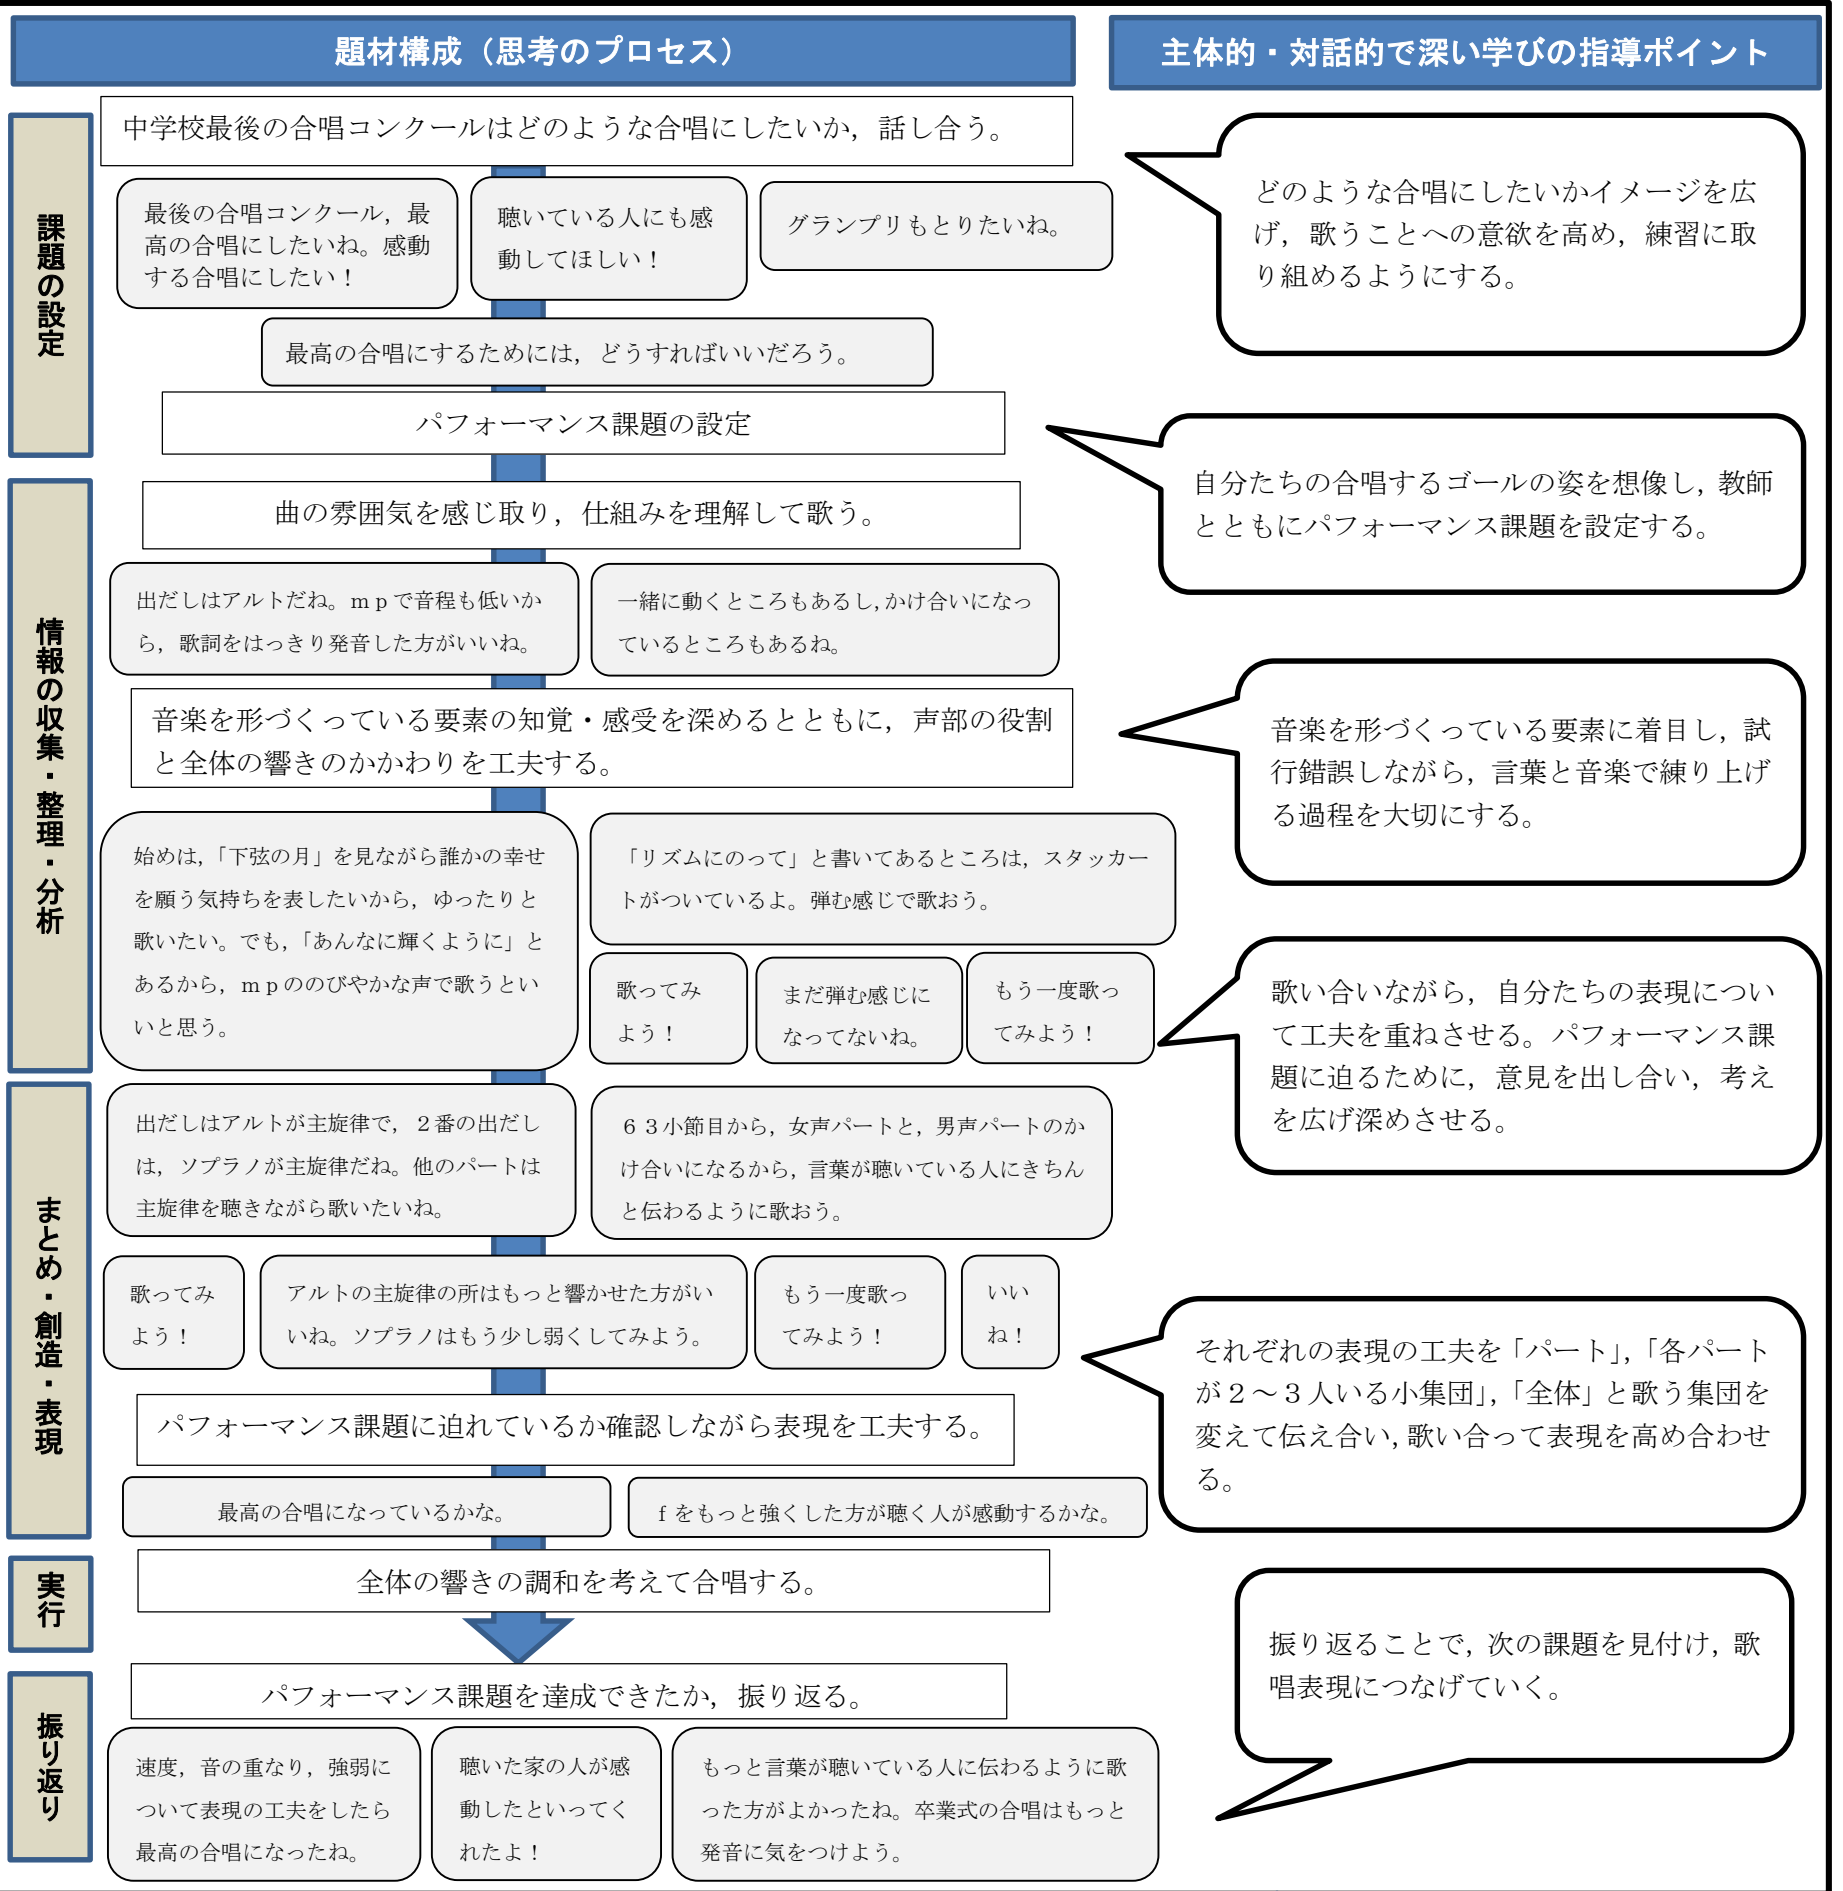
題材構成（思考のプロセス）

主体的・対話的で深い学びの指導ポイント

課題の設定

中学校最後の合唱コンクールはどのような合唱にしたいか，話し合う。

最後の合唱コンクール，最高の合唱にしたいね。感動する合唱にしたい！

聴いている人にも感動してほしい！

グランプリもとりたいね。

どのような合唱にしたいかイメージを広げ，歌うことへの意欲を高め，練習に取り組めるようにする。

最高の合唱にするためには，どうすればいいだろう。

パフォーマンス課題の設定

自分たちの合唱するゴールの姿を想像し，教師とともにパフォーマンス課題を設定する。

情報の収集・整理・分析

曲の雰囲気を感じ取り，仕組みを理解して歌う。

出だしはアルトだね。ｍｐで音程も低いから，歌詞をはっきり発音した方がいいね。

一緒に動くところもあるし，かけ合いになっているところもあるね。

音楽を形づくっている要素の知覚・感受を深めるとともに，声部の役割と全体の響きのかかわりを工夫する。

音楽を形づくっている要素に着目し，試行錯誤しながら，言葉と音楽で練り上げる過程を大切にする。

始めは，「下弦の月」を見ながら誰かの幸せを願う気持ちを表したいから，ゆったりと歌いたい。でも，「あんなに輝くように」とあるから，ｍｐののびやかな声で歌うといいと思う。

「リズムにのって」と書いてあるところは，スタッカートがついているよ。弾む感じで歌おう。

歌ってみよう！

まだ弾む感じになってないね。

もう一度歌ってみよう！

歌い合いながら，自分たちの表現について工夫を重ねさせる。パフォーマンス課題に迫るために，意見を出し合い，考えを広げ深めさせる。

まとめ・創造・表現

出だしはアルトが主旋律で，２番の出だしは，ソプラノが主旋律だね。他のパートは主旋律を聴きながら歌いたいね。

６３小節目から，女声パートと，男声パートのかけ合いになるから，言葉が聴いている人にきちんと伝わるように歌おう。

歌ってみよう！

アルトの主旋律の所はもっと響かせた方がいいね。ソプラノはもう少し弱くしてみよう。

もう一度歌ってみよう！

いいね！

それぞれの表現の工夫を「パート」，「各パートが２～３人いる小集団」，「全体」と歌う集団を変えて伝え合い，歌い合って表現を高め合わせる。

パフォーマンス課題に迫れているか確認しながら表現を工夫する。

最高の合唱になっているかな。

ｆをもっと強くした方が聴く人が感動するかな。

実行

全体の響きの調和を考えて合唱する。

振り返ることで，次の課題を見付け，歌唱表現につなげていく。

振り返り

パフォーマンス課題を達成できたか，振り返る。

速度，音の重なり，強弱について表現の工夫をしたら最高の合唱になったね。

聴いた家の人が感動したといってくれたよ！

もっと言葉が聴いている人に伝わるように歌った方がよかったね。卒業式の合唱はもっと発音に気をつけよう。